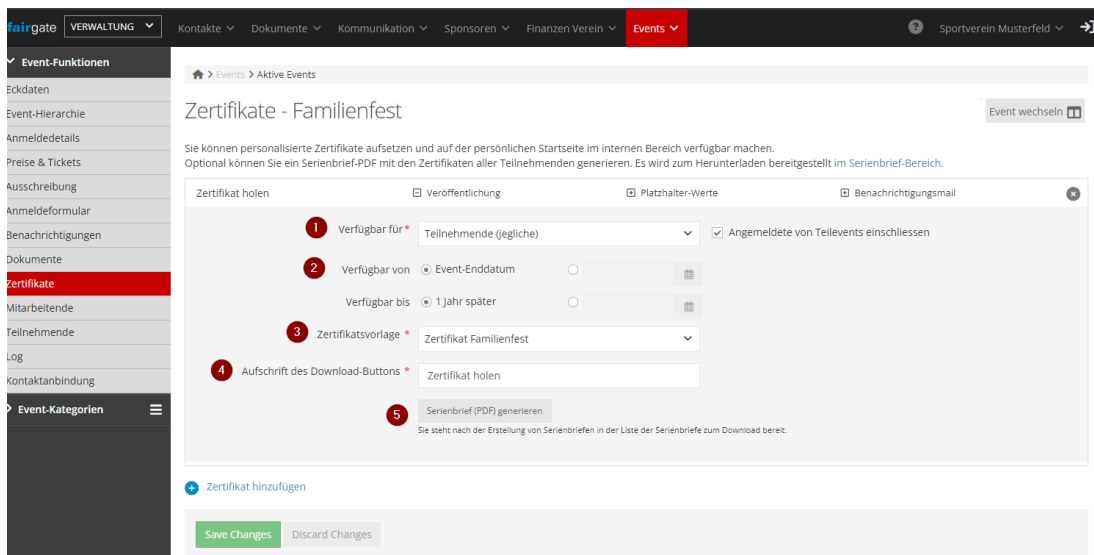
fairgate VERWALTUNG Kontakte Dokumente Kommunikation Sponsoren Finanzen Verein Events ? Sportverein Musterfeld

Event-Funktionen
Eckdaten
Event-Hierarchie
Anmeldedetails
Preise & Tickets
Ausschreibung
Anmeldeformular
Benachrichtigungen
Dokumente
Zertifikate
Mitarbeitende
Teilnehmende
Log
Kontaktanbindung
Event-Kategorien

Events > Aktive Events

Zertifikate - Familienfest

Event wechseln

Sie können personalisierte Zertifikate aufsetzen und auf der persönlichen Startseite im internen Bereich verfügbar machen.
Optional können Sie ein Serienbrief-PDF mit den Zertifikaten aller Teilnehmenden generieren. Es wird zum Herunterladen bereitgestellt im Serienbrief-Bereich.

Zertifikat holen | Veröffentlichung | Platzhalter-Werte | Benachrichtigungsmail

1 Verfügbar für* Teilnehmende (jegliche) Angemeldete von Teilevents einschliessen

2 Verfügbar von Event-Enddatum

Verfügbar bis 1 Jahr später

3 Zertifikatsvorlage * Zertifikat Familienfest

4 Aufschrift des Download-Buttons * Zertifikat holen

5 Serienbrief (PDF) generieren
Sie steht nach der Erstellung von Serienbriefen in der Liste der Serienbriefe zum Download bereit.

Zertifikat hinzufügen

Save Changes Discard Changes